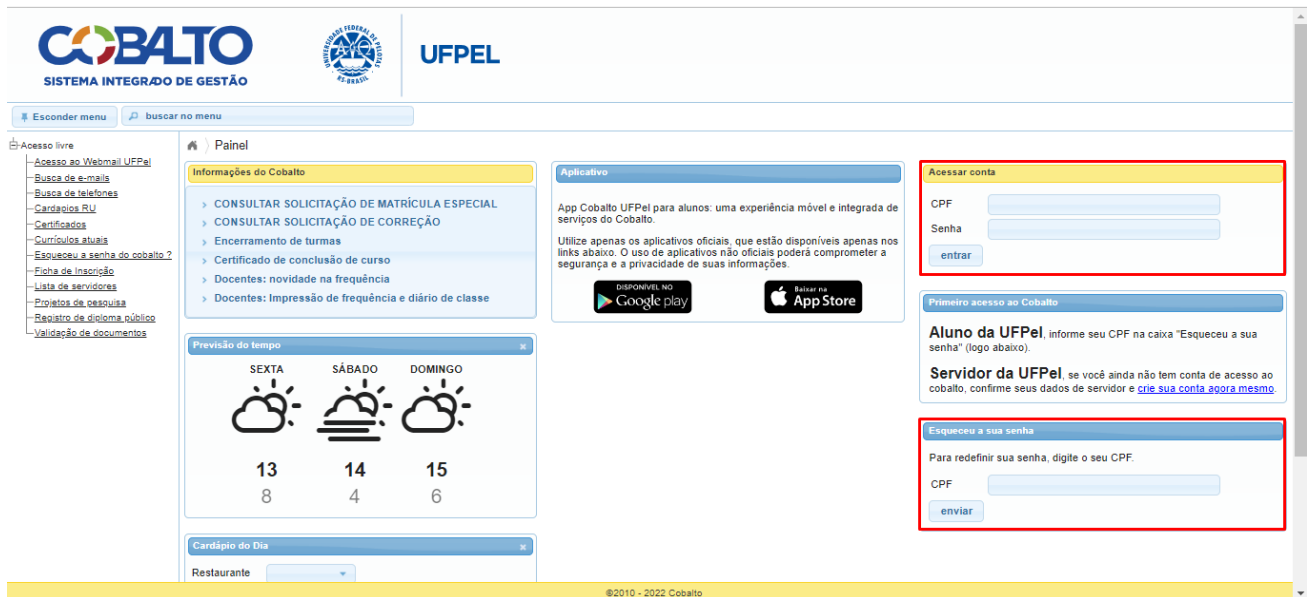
COBALTO
SISTEMA INTEGRADO DE GESTÃO

UNIVERSIDADE FEDERAL DE PELOTAS RS-BRASIL

UFPEL

Esconder menu
buscar no menu

Acesso livre
Acesso ao Webmail UFPel
Busca de e-mails
Busca de telefones
Cardapios RU
Certificados
Currículos atuais
Esqueceu a senha do cobalto ?
Ficha de Inscrição
Lista de servidores
Projetos de pesquisa
Registro de diploma público
Validação de documentos

Painel

Informações do Cobalto

CONSULTAR SOLICITAÇÃO DE MATRÍCULA ESPECIAL
CONSULTAR SOLICITAÇÃO DE CORREÇÃO
Encerramento de turmas
Certificado de conclusão de curso
Docentes: novidade na frequência
Docentes: Impressão de frequência e diário de classe

Aplicativo

App Cobalto UFPel para alunos: uma experiência móvel e integrada de serviços do Cobalto.

Utilize apenas os aplicativos oficiais, que estão disponíveis apenas nos links abaixo. O uso de aplicativos não oficiais poderá comprometer a segurança e a privacidade de suas informações.

DISPONÍVEL NO Google play
Baixar na App Store

Acessar conta

CPF
Senha
entrar

Primeiro acesso ao Cobalto

Aluno da UFPel, informe seu CPF na caixa "Esqueceu a sua senha" (logo abaixo).

Servidor da UFPel, se você ainda não tem conta de acesso ao cobalto, confirme seus dados de servidor e crie sua conta agora mesmo.

Previsão do tempo

SEXTA
SÁBADO
DOMINGO
13
14
15
8
4
6

Esqueceu a sua senha

Para redefinir sua senha, digite o seu CPF.

CPF
enviar

Cardápio do Dia

Restaurante

©2010 - 2022 Cobalto